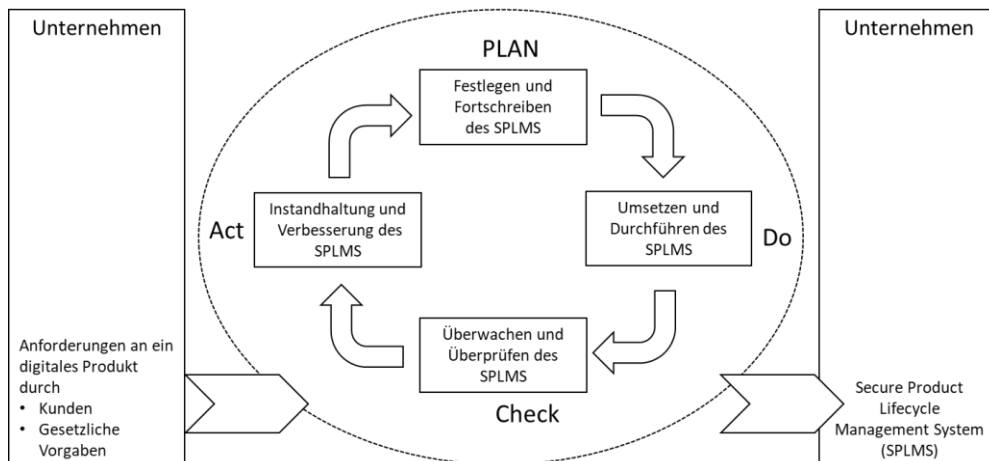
Unternehmen

Anforderungen an ein digitales Produkt durch
• Kunden
• Gesetzliche Vorgaben

PLAN

Festlegen und Fortschreiben des SPLMS

Act

Instandhaltung und Verbesserung des SPLMS

Umsetzen und Durchführen des SPLMS

Do

Überwachen und Überprüfen des SPLMS

Check

Unternehmen

Secure Product Lifecycle Management System (SPLMS)